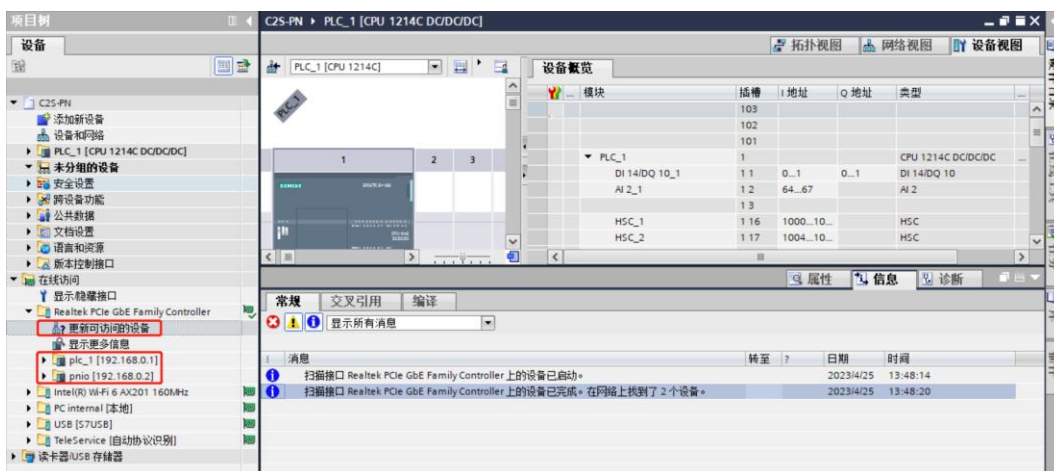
项目树

设备

C2S-PN
添加新设备
设备和网络
PLC_1 [CPU 1214C DC/DC/DC]
未分组的设备
安全设置
跨设备功能
公共数据
文档设置
语言和资源
版本控制接口
在线访问
显示/隐藏接口
Realtek PCIe GbE Family Controller
更新可访问的设备
显示更多信息
plc_1 [192.168.0.1]
pnio [192.168.0.2]
Intel(R) Wi-Fi 6 AX201 160MHz
PC internal [本地]
USB [S7USB]
TeleService [自动协议识别]
读卡器/USB 存储器

C2S-PN ▸ PLC_1 [CPU 1214C DC/DC/DC]

拓扑视图　网络视图　设备视图

PLC_1 [CPU 1214C]

PLC_1

1　2　3

设备概览

| 模块 | 插槽 | I 地址 | Q 地址 | 类型 |
|---|---|---|---|---|
| | 103 | | | |
| | 102 | | | |
| | 101 | | | |
| PLC_1 | 1 | | | CPU 1214C DC/DC/DC |
| DI 14/DQ 10_1 | 1 1 | 0...1 | 0...1 | DI 14/DQ 10 |
| AI 2_1 | 1 2 | 64...67 | | AI 2 |
| | 1 3 | | | |
| HSC_1 | 1 16 | 1000...10... | | HSC |
| HSC_2 | 1 17 | 1004...10... | | HSC |

属性　信息　诊断

常规　交叉引用　编译

显示所有消息

| ! | 消息 | 转至 | ? | 日期 | 时间 |
|---|---|---|---|---|---|
| | 扫描接口 Realtek PCIe GbE Family Controller 上的设备已启动。 | | | 2023/4/25 | 13:48:14 |
| | 扫描接口 Realtek PCIe GbE Family Controller 上的设备已完成。在网络上找到了 2 个设备。 | | | 2023/4/25 | 13:48:20 |